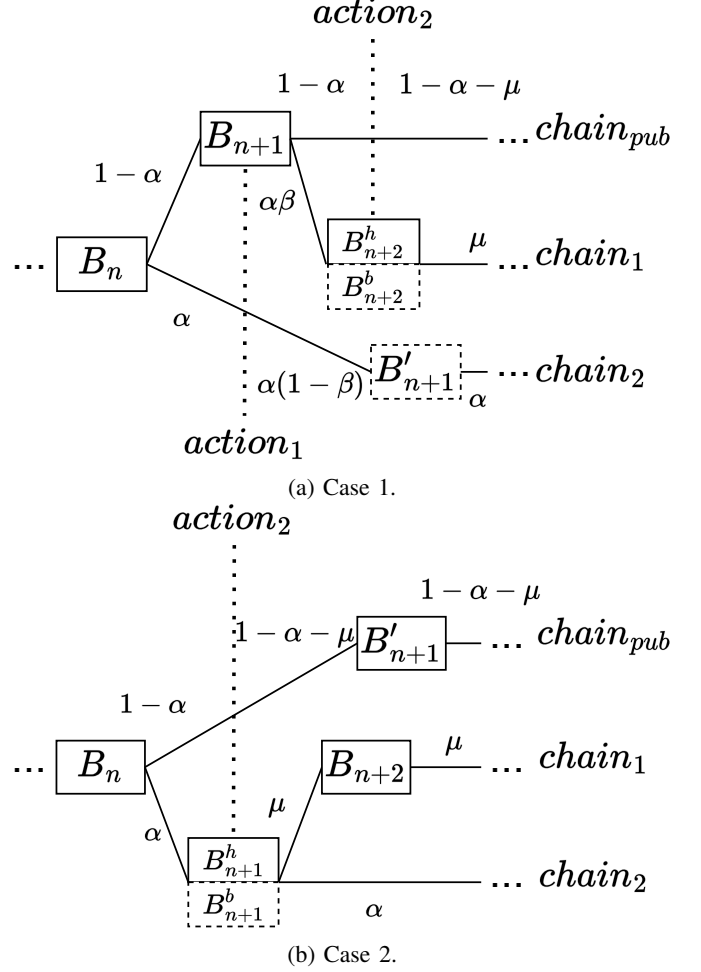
$action_2$

$1-\alpha$ $1-\alpha-\mu$

$B_{n+1}$ ... $chain_{pub}$

$1-\alpha$

$\alpha\beta$

... $B_n$ $B^h_{n+2}$ $\mu$ ... $chain_1$

$B^b_{n+2}$

$\alpha$

$\alpha(1-\beta)$ $B'_{n+1}$ ... $chain_2$

$\alpha$

$action_1$

(a) Case 1.

$action_2$

$1-\alpha-\mu$

$1-\alpha-\mu$ $B'_{n+1}$ ... $chain_{pub}$

$1-\alpha$

... $B_n$ $B_{n+2}$ $\mu$ ... $chain_1$

$\mu$

$\alpha$

$B^h_{n+1}$ ... $chain_2$

$B^b_{n+1}$ $\alpha$

(b) Case 2.